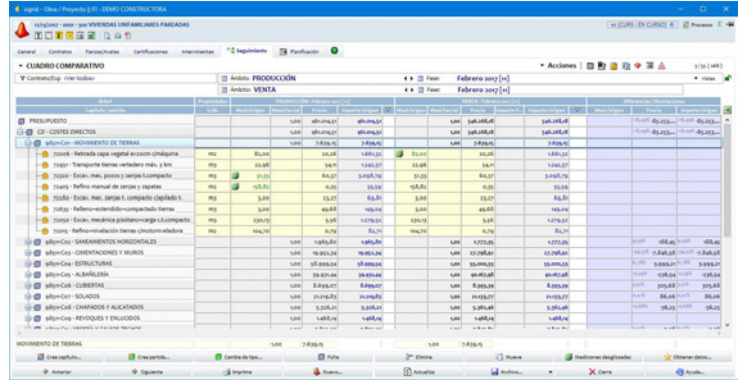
sigrid - Obra / Proyecto [I.01 - DEMO CONSTRUCTORA

12/05/2017 - 0001 - 300 VIVIENDAS UNIFAMILIARES PAREADAS [CURS : EN CURSO] Procesos

General Contratos Parcelas/Viales Certificaciones Intervinientes Seguimiento Planificación

CUADRO COMPARATIVO Acciones 1/39 (168)

Contrato/Exp <Ver todos> Ámbito: PRODUCCIÓN Fase: Febrero 2017 [m] Vistas

Ámbito: VENTA Fase: Febrero 2017 [m]

| Árbol Capítulo / partida | Propiedades U.M. | PRODUCCIÓN - Febrero 2017 [m] Med. Origen | Med. Parcial | Precio | Importe Origen | VENTA - Febrero 2017 [m] Med. Origen | Med. Parcial | Precio | Importe Origen | Diferencias / Desviaciones Med. Origen | Precio | Importe Origen |
|---|---|---|---|---|---|---|---|---|---|---|---|---|
| PRESUPUESTO | | | 1,00 | 461.014,51 | 461.014,51 | | 1,00 | 546.268,18 | 546.268,18 | | 85.253,... | 85.253,... |
| C0 - COSTES DIRECTOS | | | 1,00 | 461.014,51 | 461.014,51 | | 1,00 | 546.268,18 | 546.268,18 | | 85.253,... | 85.253,... |
| 9851<>C01 - MOVIMIENTO DE TIERRAS | | | 1,00 | 7.639,15 | 7.639,15 | | 1,00 | 7.639,15 | 7.639,15 | | | |
| 722006 - Retirada capa vegetal e=20cm c/máquina | m2 | 82,00 | | 20,26 | 1.661,32 | 82,00 | | 20,26 | 1.661,32 | | | |
| 721901 - Transporte tierras vertedero máx. 3 km | m3 | 22,96 | | 54,11 | 1.242,37 | 22,96 | | 54,11 | 1.242,37 | | | |
| 722101 - Excav. mec. pozos y zanjas t.compacto | m3 | 51,23 | | 60,37 | 3.092,79 | 51,23 | | 60,37 | 3.092,79 | | | |
| 720105 - Refino manual de zanjas y zapatas | m2 | 156,82 | | 0,35 | 55,59 | 156,82 | | 0,35 | 55,59 | | | |
| 722180 - Excav. mec. zanjas t. compacto c/apilado t. | m3 | 3,00 | | 23,27 | 69,81 | 3,00 | | 23,27 | 69,81 | | | |
| 726631 - Relleno+extendido+compactado tierras | m3 | 3,00 | | 49,68 | 149,04 | 3,00 | | 49,68 | 149,04 | | | |
| 722050 - Excav. mec. p/solares+carga c.t.compacto | m3 | 230,13 | | 5,56 | 1.279,52 | 230,13 | | 5,56 | 1.279,52 | | | |
| 720705 - Refino+nivelación tierras c/motoniveladora | m2 | 104,70 | | 0,79 | 82,71 | 104,70 | | 0,79 | 82,71 | | | |
| 9851<>C02 - SANEAMIENTOS HORIZONTALES | | | 1,00 | 1.963,80 | 1.963,80 | | 1,00 | 1.777,35 | 1.777,35 | | 186,45 | 186,45 |
| 9851<>C03 - CIMENTACIONES Y MUROS | | | 1,00 | 19.951,24 | 19.951,24 | | 1,00 | 27.798,91 | 27.798,91 | | 7.846,58 | 7.846,58 |
| 9851<>C04 - ESTRUCTURAS | | | 1,00 | 58.699,54 | 58.699,54 | | 1,00 | 55.000,33 | 55.000,33 | | 3.699,21 | 3.699,21 |
| 9851<>C05 - ALBAÑILERÍA | | | 1,00 | 39.931,44 | 39.931,44 | | 1,00 | 40.167,98 | 40.167,98 | | 236,54 | 236,54 |
| 9851<>C06 - CUBIERTAS | | | 1,00 | 8.699,07 | 8.699,07 | | 1,00 | 8.393,39 | 8.393,39 | | 305,68 | 305,68 |
| 9851<>C07 - SOLADOS | | | 1,00 | 21.219,83 | 21.219,83 | | 1,00 | 21.133,77 | 21.133,77 | | 86,06 | 86,06 |
| 9851<>C08 - CHAPADOS Y ALICATADOS | | | 1,00 | 5.326,21 | 5.326,21 | | 1,00 | 5.362,46 | 5.362,46 | | 36,25 | 36,25 |
| 9851<>C09 - REVOQUES Y ENLUCIDOS | | | 1,00 | 1.468,14 | 1.468,14 | | 1,00 | 1.468,14 | 1.468,14 | | | |

MOVIMIENTO DE TIERRAS 1,00 7.639,15 1,00 7.639,15

Crea capítulo... Crea partida... Cambia de tipo... Ficha Elimina Mueve Mediciones desglosadas Obtener datos...

Anterior Siguiente Imprime Nuevo... Actualiza Archivo... Cierra Ayuda...